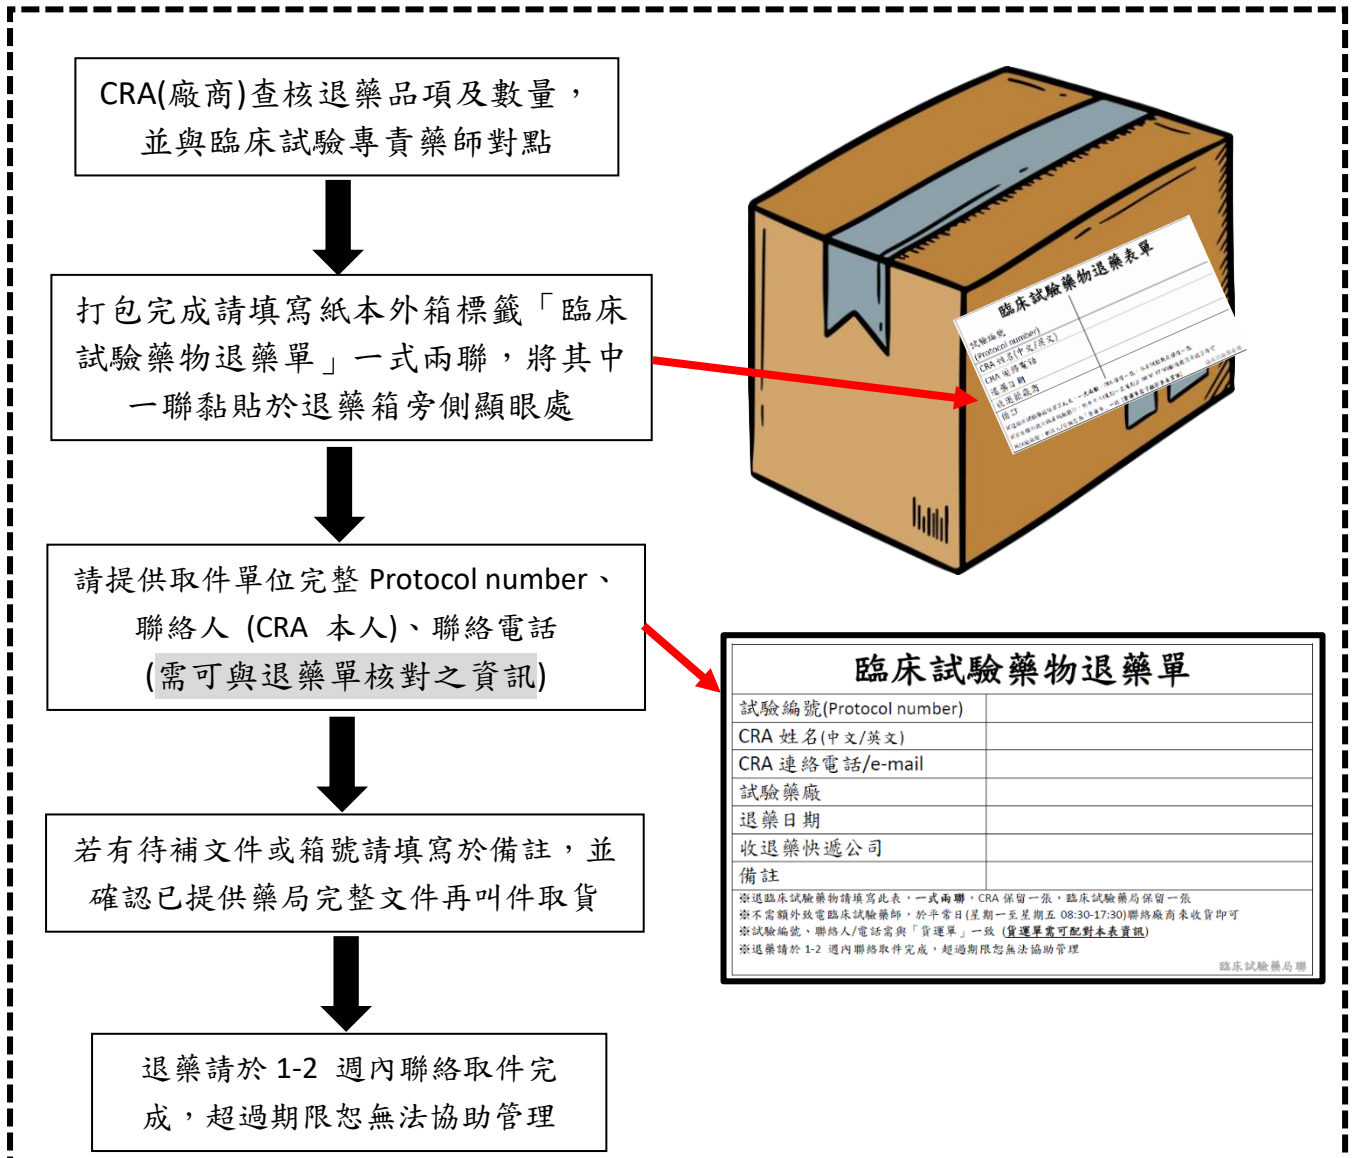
CRA(廠商)查核退藥品項及數量，並與臨床試驗專責藥師對點

打包完成請填寫紙本外箱標籤「臨床試驗藥物退藥單」一式兩聯，將其中一聯黏貼於退藥箱旁側顯眼處

請提供取件單位完整 Protocol number、聯絡人 (CRA 本人)、聯絡電話 (需可與退藥單核對之資訊)

若有待補文件或箱號請填寫於備註，並確認已提供藥局完整文件再叫件取貨

退藥請於 1-2 週內聯絡取件完成，超過期限恕無法協助管理

臨床試驗藥物退藥單

| 試驗編號(Protocol number) | |
|---|---|
| CRA 姓名(中文/英文) | |
| CRA 連絡電話/e-mail | |
| 試驗藥廠 | |
| 退藥日期 | |
| 收退藥快遞公司 | |
| 備註 | |

※退臨床試驗藥物請填寫此表，一式兩聯，CRA 保留一張，臨床試驗藥局保留一張
※不需額外致電臨床試驗藥師，於平常日(星期一至星期五 08:30-17:30)聯絡廠商來收貨即可
※試驗編號、聯絡人/電話需與「貨運單」一致 (貨運單需可配對本表資訊)
※退藥請於 1-2 週內聯絡取件完成，超過期限恕無法協助管理
臨床試驗藥局聯

臨床試驗藥物退藥表單
試驗編號
(Protocol number)
CRA 姓名(中文/英文)
CRA 連絡電話
退藥日期
收退藥快遞
備註
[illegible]